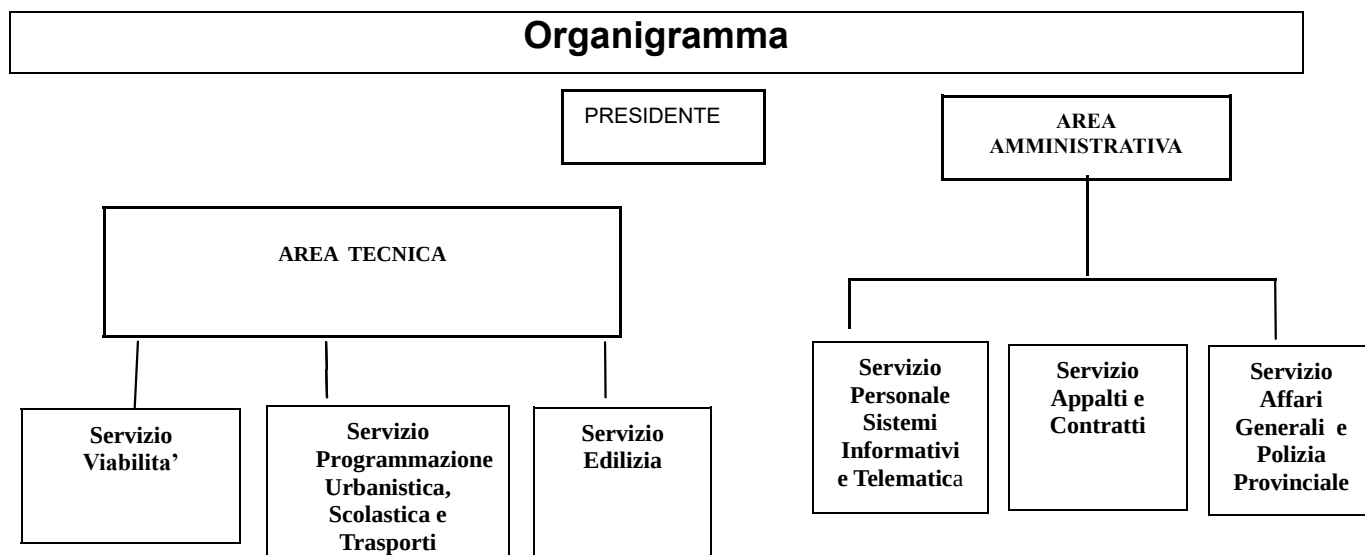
Organigramma

PRESIDENTE

AREA AMMINISTRATIVA

AREA TECNICA

Servizio Viabilita'

Servizio Programmazione Urbanistica, Scolastica e Trasporti

Servizio Edilizia

Servizio Personale Sistemi Informativi e Telematica

Servizio Appalti e Contratti

Servizio Affari Generali e Polizia Provinciale